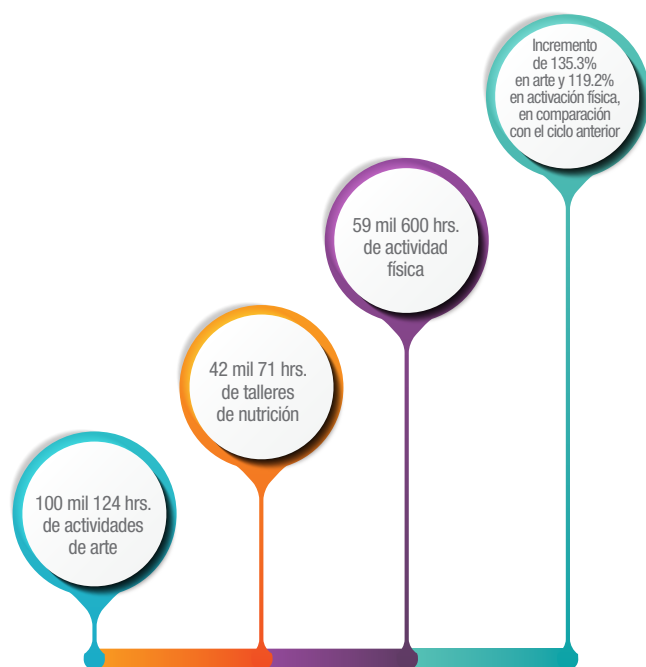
100 mil 124 hrs. de actividades de arte

42 mil 71 hrs. de talleres de nutrición

59 mil 600 hrs. de actividad física

Incremento de 135.3% en arte y 119.2% en activación física, en comparación con el ciclo anterior